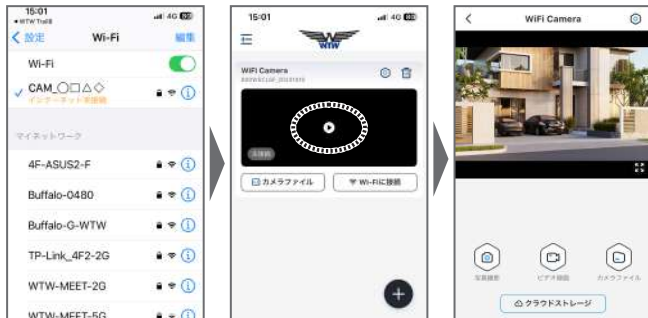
15:01
◂WTW TreS
4G
< 設定
Wi-Fi
編集
Wi-Fi
CAM_○□△◇
インターネット未接続
マイネットワーク
4F-ASUS2-F
Buffalo-0480
Buffalo-G-WTW
TP-Link_4F2-2G
WTW-MEET-2G
WTW-MEET-5G

15:01
4G
WTW
WiFi Camera
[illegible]
未接続
カメラファイル
Wi-Fiに接続

WiFi Camera
写真撮影
ビデオ録画
カメラファイル
クラウドストレージ